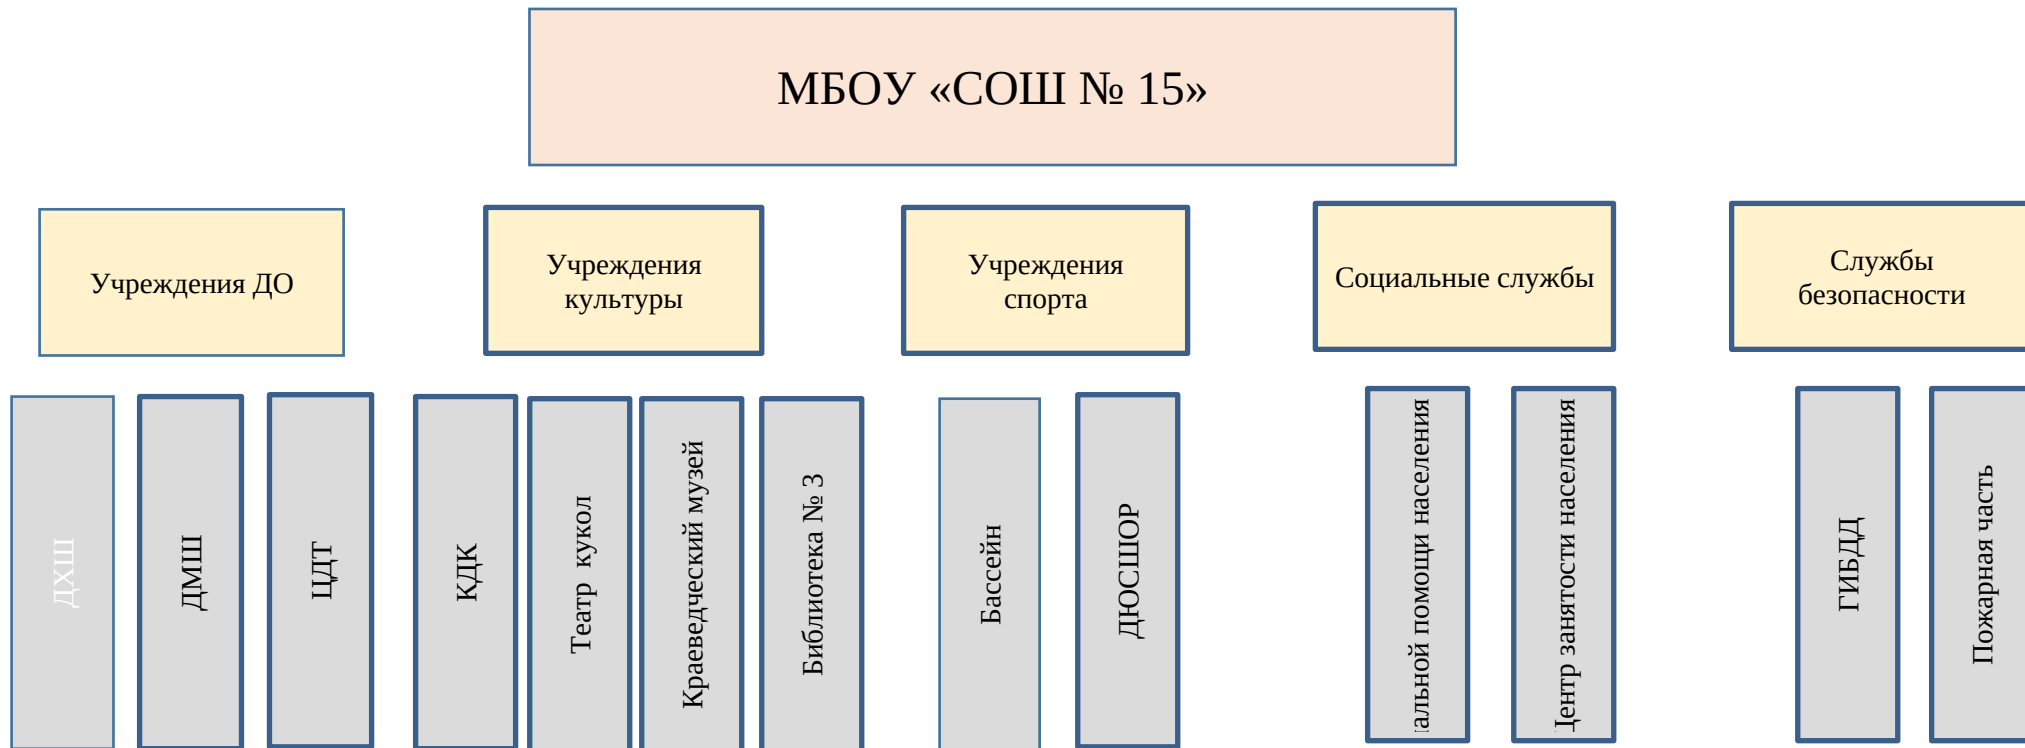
МБОУ «СОШ № 15»

Учреждения ДО

Учреждения культуры

Учреждения спорта

Социальные службы

Службы безопасности

ДХШ

ДМШ

ЦДТ

КДК

Театр кукол

Краеведческий музей

Библиотека № 3

Бассейн

ДЮСШОР

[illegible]альной помощи населения

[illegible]ентр занятости населения

ГИБДД

Пожарная часть